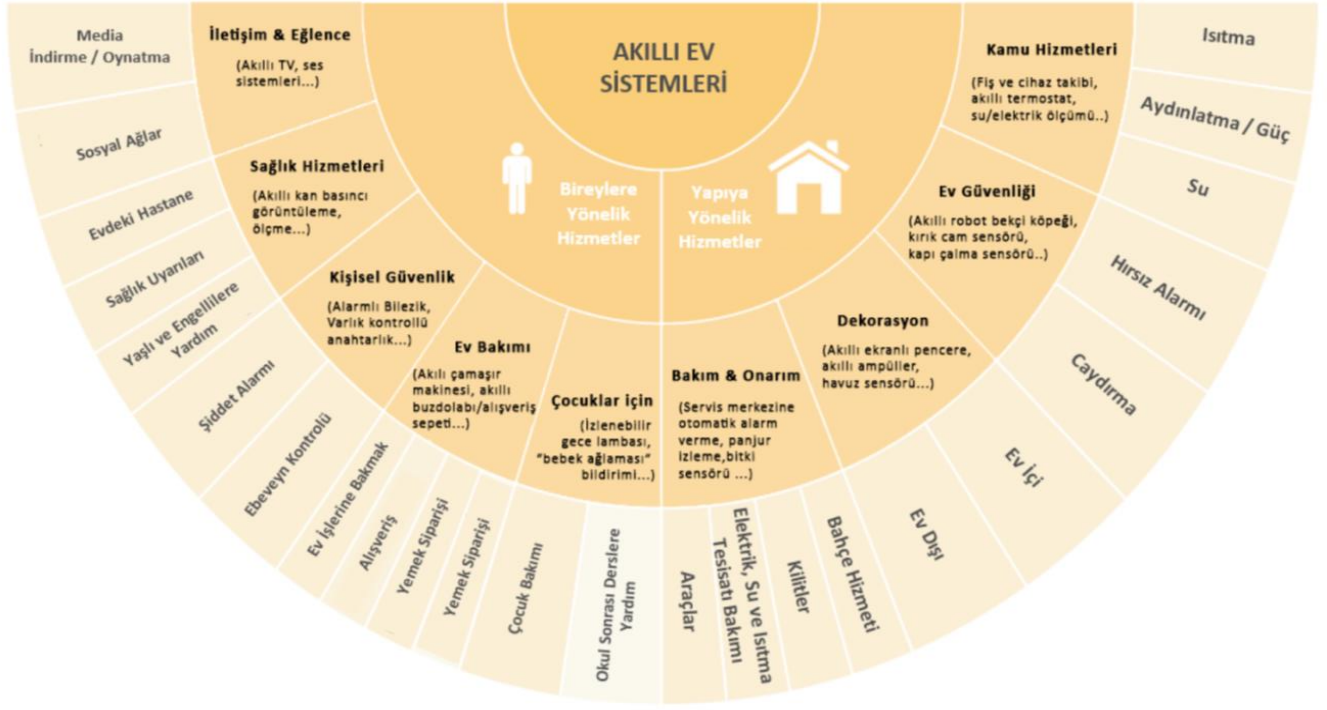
AKILLI EV SİSTEMLERİ

Bireylere Yönelik Hizmetler

Yapıya Yönelik Hizmetler

İletişim & Eğlence
(Akıllı TV, ses sistemleri...)

Sağlık Hizmetleri
(Akıllı kan basıncı görüntüleme, ölçme...)

Kişisel Güvenlik
(Alarmlı Bilezik, Varlık kontrollü anahtarlık...)

Ev Bakımı
(Akılı çamaşır makinesi, akıllı buzdolabı/alışveriş sepeti...)

Çocuklar için
(İzlenebilir gece lambası, "bebek ağlaması" bildirimi...)

Bakım & Onarım
(Servis merkezine otomatik alarm verme, panjur izleme,bitki sensörü ...)

Dekorasyon
(Akıllı ekranlı pencere, akıllı ampüller, havuz sensörü...)

Ev Güvenliği
(Akıllı robot bekçi köpeği, kırık cam sensörü, kapı çalma sensörü..)

Kamu Hizmetleri
(Fiş ve cihaz takibi, akıllı termostat, su/elektrik ölçümü..)

Media İndirme / Oynatma

Sosyal Ağlar

Evdeki Hastane

Sağlık Uyarıları

Yaşlı ve Engellilere Yardım

Şiddet Alarmı

Ebeveyn Kontrolü

Ev İşlerine Bakmak

Alışveriş

Yemek Siparişi

Yemek Siparişi

Çocuk Bakımı

Okul Sonrası Derslere Yardım

Araçlar

Elektrik, Su ve Isıtma Tesisatı Bakımı

Kilitler

Bahçe Hizmeti

Ev Dışı

Ev İçi

Caydırma

Hırsız Alarmı

Su

Aydınlatma / Güç

Isıtma